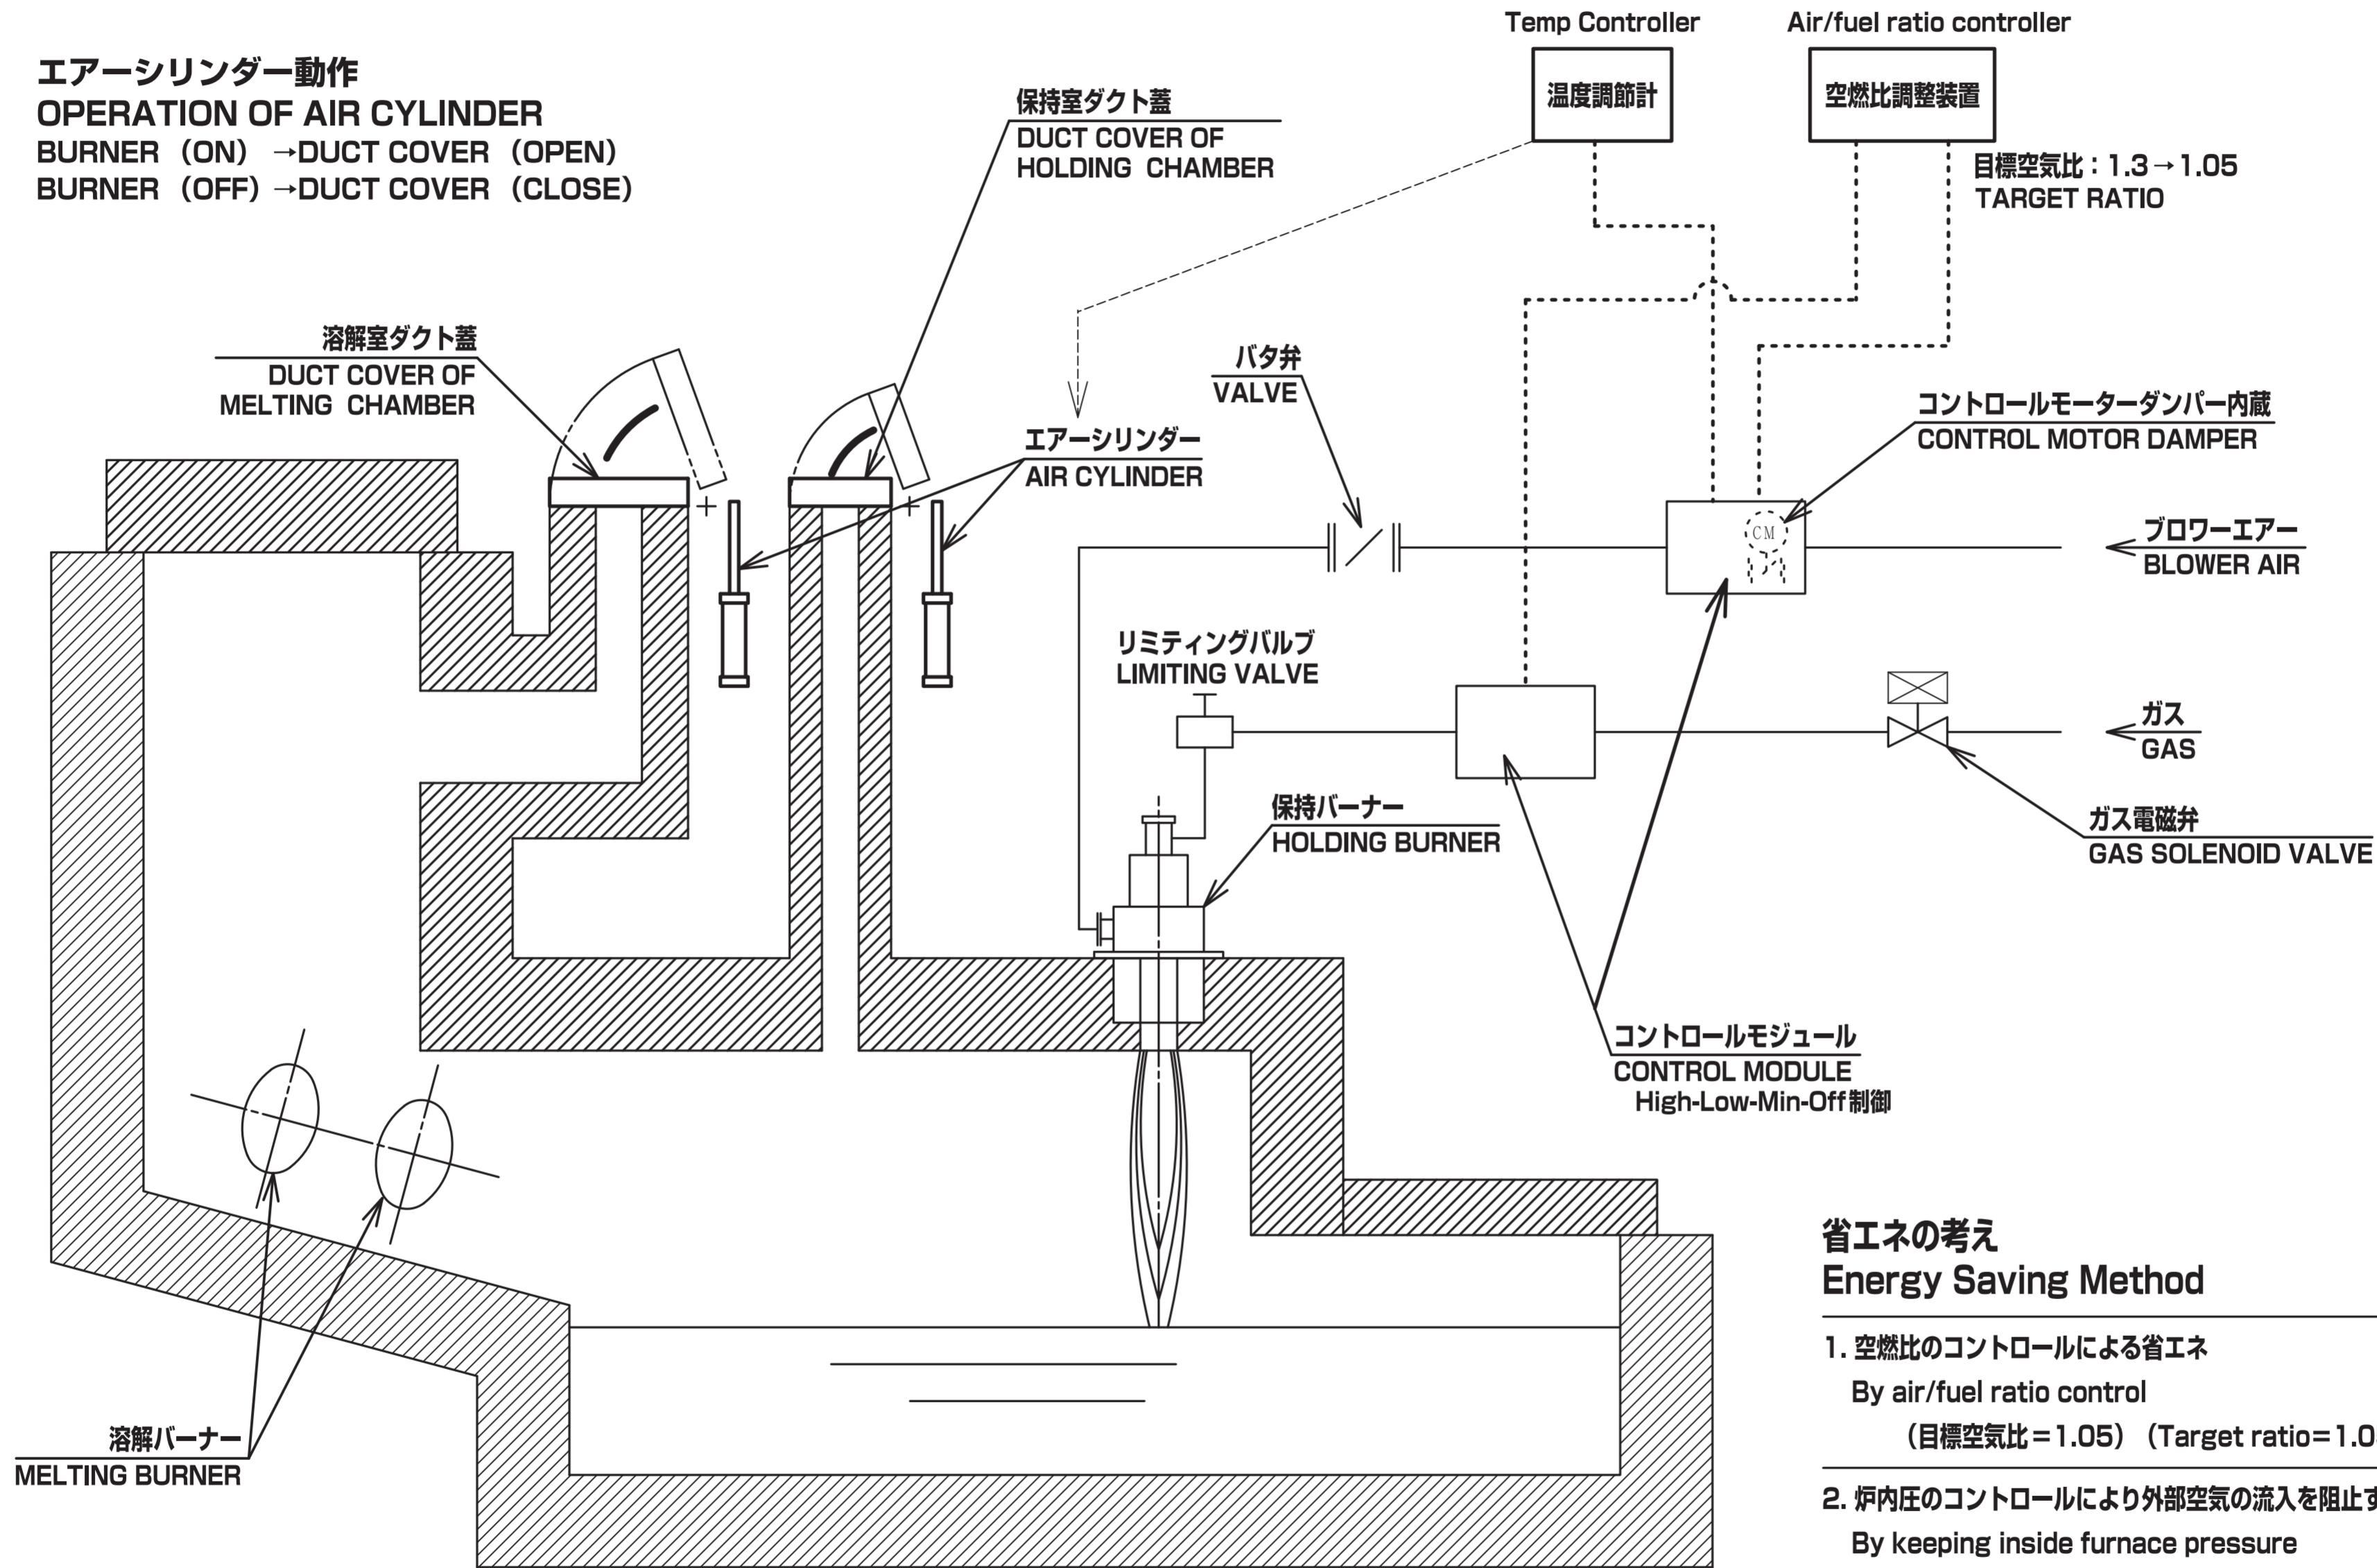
エアーシリンダー動作
OPERATION OF AIR CYLINDER
BURNER（ON） →DUCT COVER（OPEN）
BURNER（OFF）→DUCT COVER（CLOSE）

Temp Controller
温度調節計

Air/fuel ratio controller
空燃比調整装置

目標空気比：1.3→1.05
TARGET RATIO

保持室ダクト蓋
DUCT COVER OF HOLDING CHAMBER

溶解室ダクト蓋
DUCT COVER OF MELTING CHAMBER

エアーシリンダー
AIR CYLINDER

バタ弁
VALVE

コントロールモーターダンパー内蔵
CONTROL MOTOR DAMPER

CM

ブロワーエアー
BLOWER AIR

リミティングバルブ
LIMITING VALVE

ガス
GAS

保持バーナー
HOLDING BURNER

ガス電磁弁
GAS SOLENOID VALVE

コントロールモジュール
CONTROL MODULE
High-Low-Min-Off制御

溶解バーナー
MELTING BURNER

省エネの考え
Energy Saving Method

1. 空燃比のコントロールによる省エネ
By air/fuel ratio control
（目標空気比＝1.05）（Target ratio＝1.0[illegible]

2. 炉内圧のコントロールにより外部空気の流入を阻止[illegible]
By keeping inside furnace pressure